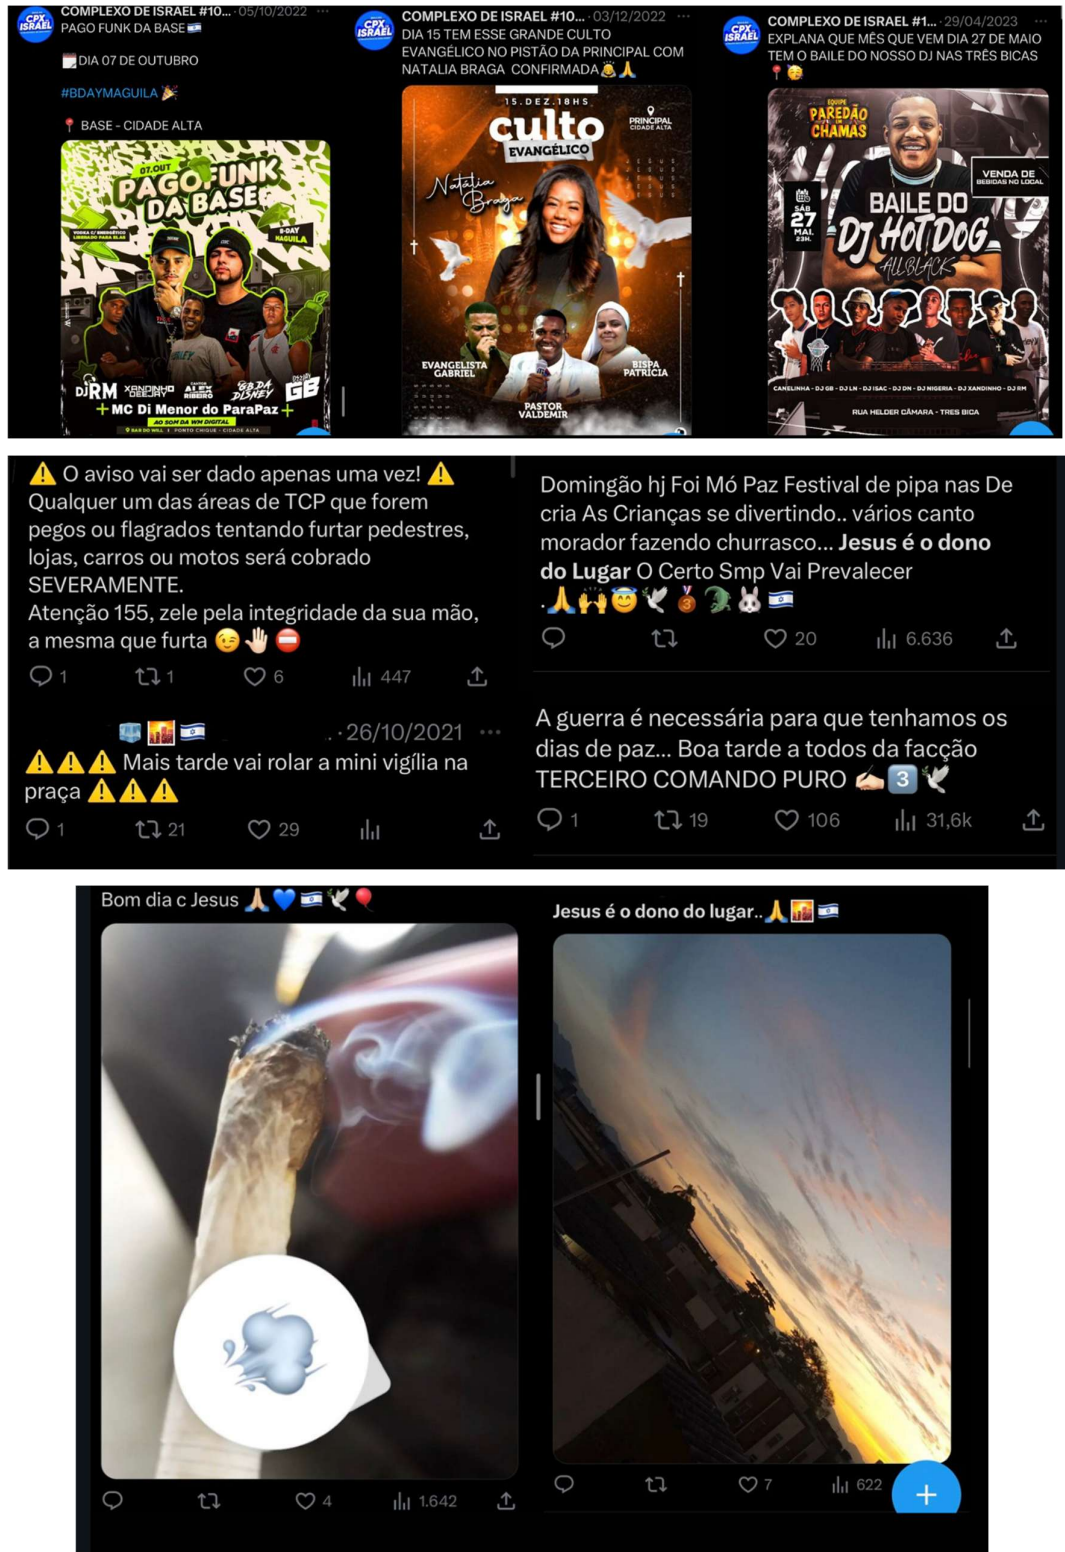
CPX ISRAEL
COMPLEXO DE ISRAEL #10... · 05/10/2022 ···
PAGO FUNK DA BASE 🇮🇱

DIA 07 DE OUTUBRO

#BDAYMAGUILA 🎉

📍 BASE - CIDADE ALTA

07.OUT
PAGO FUNK DA BASE
VODKA C/ ENERGÉTICO LIBERADO PARA ELAS
B-DAY MAGUILA
DJ RM XANDINHO DEEJAY ALEX RIBEIRO GB DA DISNEY GB
+ MC Di Menor do ParaPaz +
AO SOM DA WM DIGITAL
BAR DO WILL | PONTO CHIQUE - CIDADE ALTA

CPX ISRAEL
COMPLEXO DE ISRAEL #10... · 03/12/2022 ···
DIA 15 TEM ESSE GRANDE CULTO EVANGÉLICO NO PISTÃO DA PRINCIPAL COM NATALIA BRAGA CONFIRMADA 😃🙏

15.DEZ.18HS
PRINCIPAL CIDADE ALTA
culto EVANGÉLICO
Natalia Braga
EVANGELISTA GABRIEL
PASTOR VALDEMIR
BISPA PATRICIA

CPX ISRAEL
COMPLEXO DE ISRAEL #1... · 29/04/2023 ···
EXPLANA QUE MÊS QUE VEM DIA 27 DE MAIO TEM O BAILE DO NOSSO DJ NAS TRÊS BICAS
📍😘

EQUIPE PAREDÃO CHAMAS
VENDA DE BEBIDAS NO LOCAL
SÁB 27 MAI. 23H.
BAILE DO DJ HOT DOG
ALL BLACK
CANELINHA - DJ GB - DJ LN - DJ ISAC - DJ DN - DJ NIGERIA - DJ XANDINHO - DJ RM
RUA HELDER CÂMARA - TRES BICA

⚠️ O aviso vai ser dado apenas uma vez! ⚠️
Qualquer um das áreas de TCP que forem pegos ou flagrados tentando furtar pedestres, lojas, carros ou motos será cobrado SEVERAMENTE.
Atenção 155, zele pela integridade da sua mão, a mesma que furta 😉✋⛔

1 1 6 447

🧊🌇🇮🇱 · 26/10/2021 ···
⚠️⚠️⚠️ Mais tarde vai rolar a mini vigília na praça ⚠️⚠️⚠️

1 21 29

Domingão hj Foi Mó Paz Festival de pipa nas De cria As Crianças se divertindo.. vários canto morador fazendo churrasco... Jesus é o dono do Lugar O Certo Smp Vai Prevalecer
.🙏🙌😇🕊️🥉🐊🐰🇮🇱

20 6.636

A guerra é necessária para que tenhamos os dias de paz... Boa tarde a todos da facção TERCEIRO COMANDO PURO 🤙3️⃣🕊️

1 19 106 31,6k

Bom dia c Jesus 🙏💙🇮🇱🕊️🎈

4 1.642

Jesus é o dono do lugar..🙏🌇🇮🇱

7 622
+